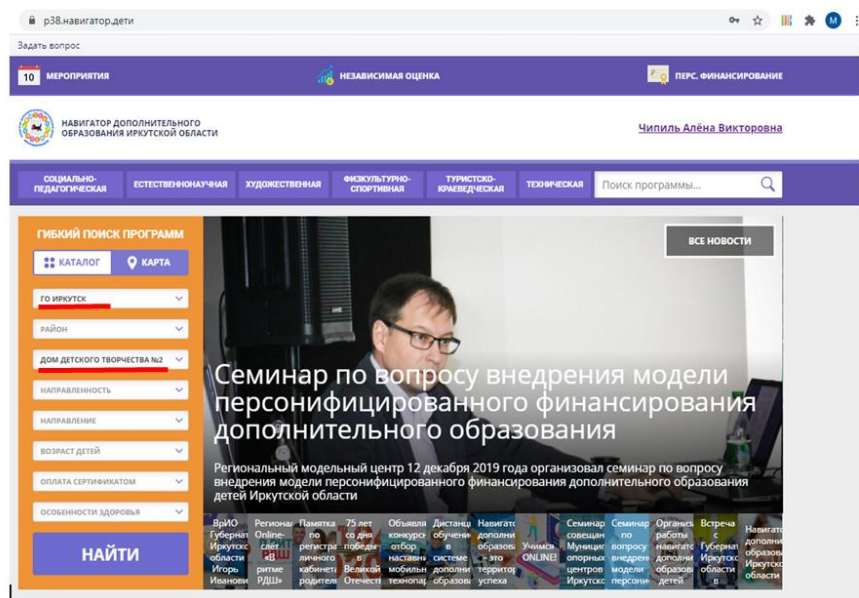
р38.навигатор.дети

Задать вопрос

10 МЕРОПРИЯТИЯ

НЕЗАВИСИМАЯ ОЦЕНКА

ПЕРС. ФИНАНСИРОВАНИЕ

НАВИГАТОР ДОПОЛНИТЕЛЬНОГО ОБРАЗОВАНИЯ ИРКУТСКОЙ ОБЛАСТИ

Чипиль Алёна Викторовна

СОЦИАЛЬНО-ПЕДАГОГИЧЕСКАЯ | ЕСТЕСТВЕННОНАУЧНАЯ | ХУДОЖЕСТВЕННАЯ | ФИЗКУЛЬТУРНО-СПОРТИВНАЯ | ТУРИСТСКО-КРАЕВЕДЧЕСКАЯ | ТЕХНИЧЕСКАЯ

Поиск программы...

ГИБКИЙ ПОИСК ПРОГРАММ

КАТАЛОГ

КАРТА

ГО ИРКУТСК

РАЙОН

ДОМ ДЕТСКОГО ТВОРЧЕСТВА №2

НАПРАВЛЕННОСТЬ

НАПРАВЛЕНИЕ

ВОЗРАСТ ДЕТЕЙ

ОПЛАТА СЕРТИФИКАТОМ

ОСОБЕННОСТИ ЗДОРОВЬЯ

НАЙТИ

ВСЕ НОВОСТИ

Семинар по вопросу внедрения модели персонифицированного финансирования дополнительного образования

Региональный модельный центр 12 декабря 2019 года организовал семинар по вопросу внедрения модели персонифицированного финансирования дополнительного образования детей Иркутской области

ВрИО Губернат Иркутск области Игорь Иванови

Регионал Online-слёт «В ритме РДШ»

Памятка по регистра личного кабинета родителя

75 лет со дня победы в Великой Отечеств

Объявля конкурс отбор наставни мобильн технопар

Дистанц обучени в системе дополни образова

Навигато дополни образова - это территор успеха

Учимся ONLINE!

Семинар совещан Муницип опорных центров Иркутскс

Семинар по вопросу внедрени модели персони

Организ работы навигато дополни образова детей

Встреча с Губерна Иркутск области в

Навигато дополни образова Иркутско области